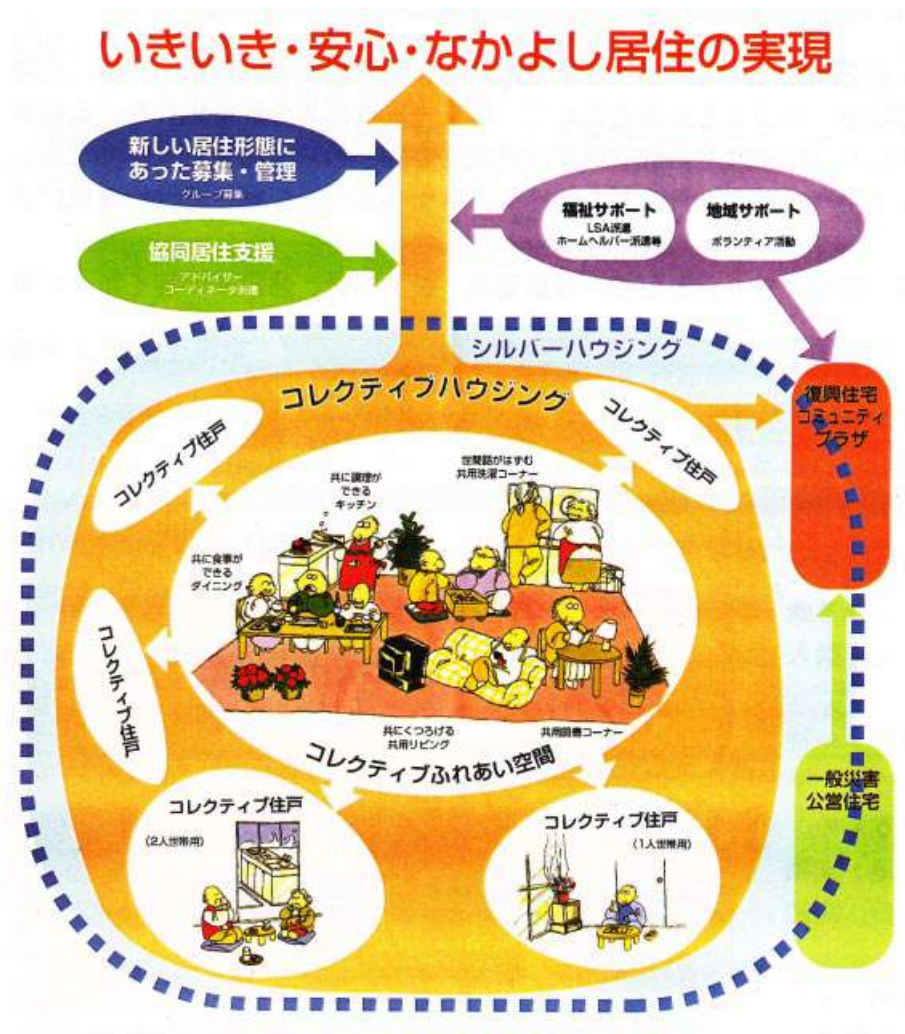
いきいき・安心・なかよし居住の実現

新しい居住形態にあった募集・管理
グループ募集

協同居住支援
アドバイザー
コーディネータ派遣

福祉サポート
LSA派遣
ホームヘルパー派遣等

地域サポート
ボランティア活動

シルバーハウジング

コレクティブハウジング

コレクティブ住戸

コレクティブ住戸

共に調理ができるキッチン

世間話がはずむ共用洗濯コーナー

共に食事ができるダイニング

コレクティブ住戸

共にくつろげる共用リビング

共用図書コーナー

コレクティブふれあい空間

コレクティブ住戸
(2人世帯用)

コレクティブ住戸
(1人世帯用)

復興住宅コミュニティプラザ

一般災害公営住宅